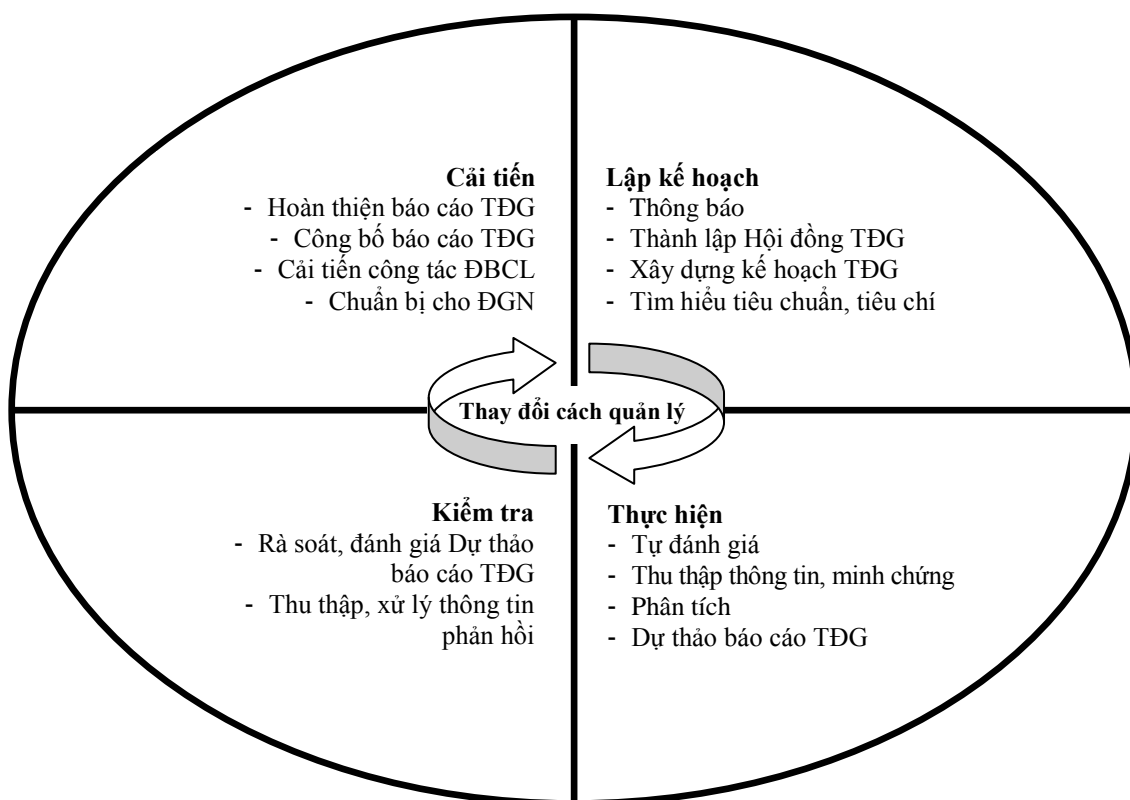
**Cải tiến**
- Hoàn thiện báo cáo TĐG
- Công bố báo cáo TĐG
- Cải tiến công tác ĐBCL
- Chuẩn bị cho ĐGN

**Lập kế hoạch**
- Thông báo
- Thành lập Hội đồng TĐG
- Xây dựng kế hoạch TĐG
- Tìm hiểu tiêu chuẩn, tiêu chí

**Thay đổi cách quản lý**

**Kiểm tra**
- Rà soát, đánh giá Dự thảo báo cáo TĐG
- Thu thập, xử lý thông tin phản hồi

**Thực hiện**
- Tự đánh giá
- Thu thập thông tin, minh chứng
- Phân tích
- Dự thảo báo cáo TĐG